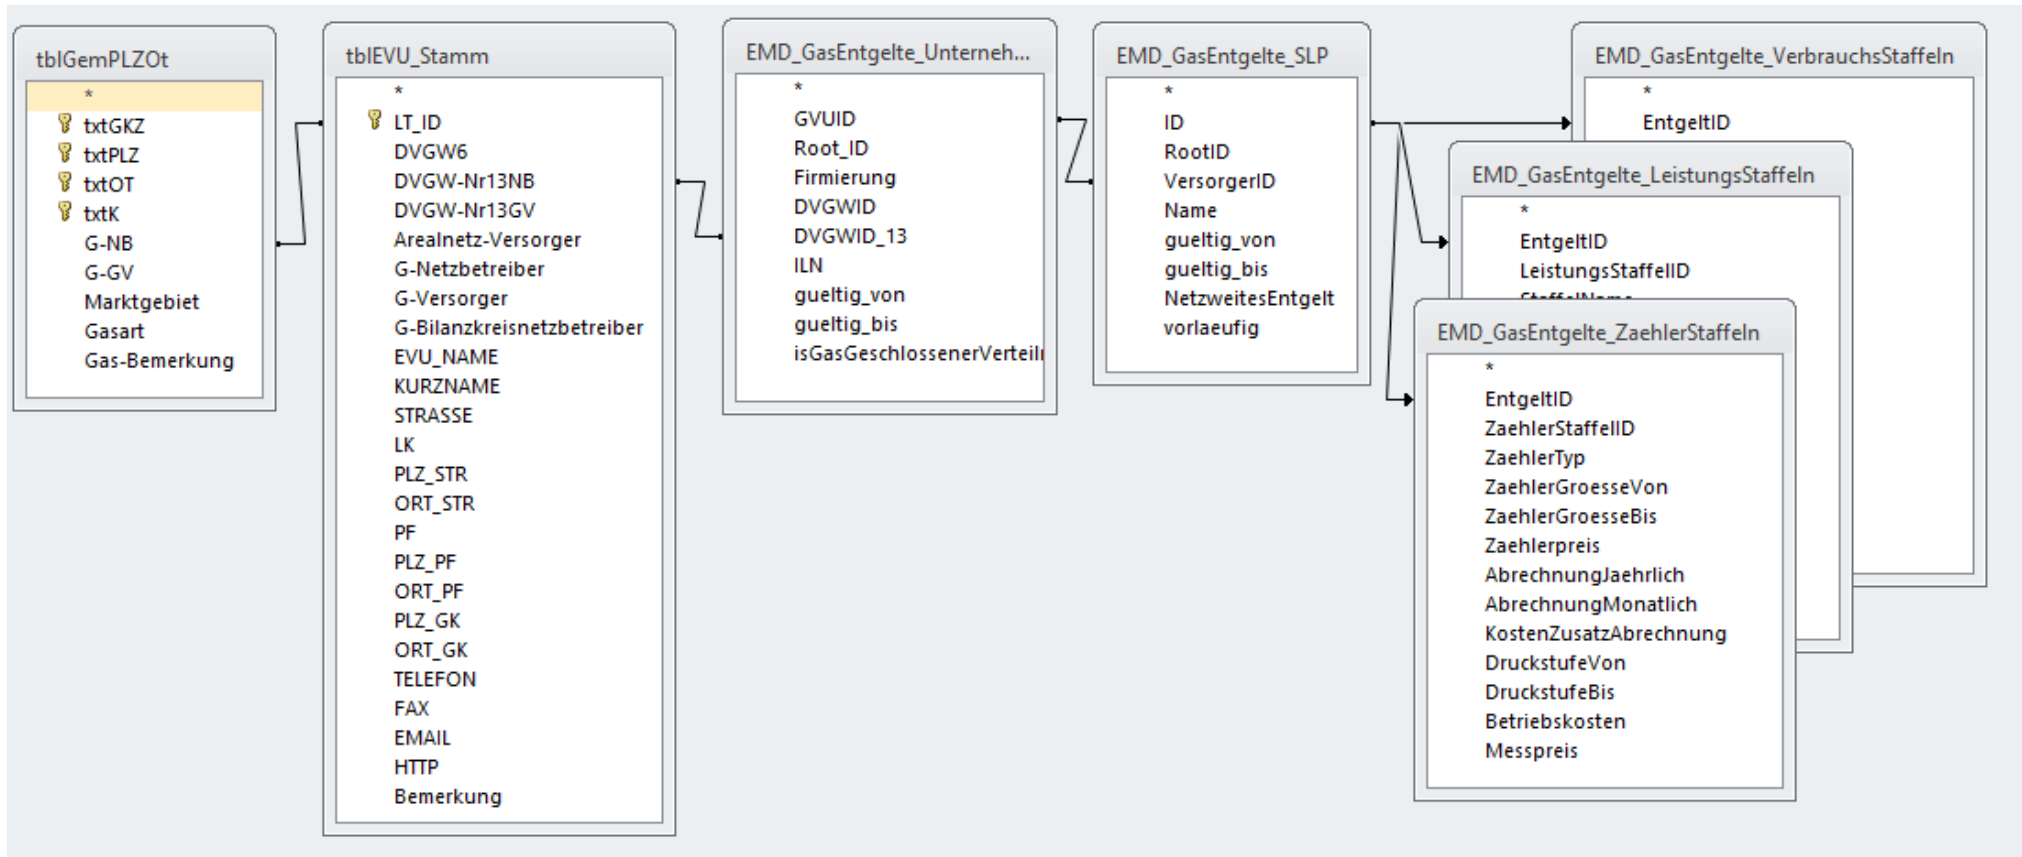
tblGemPLZOt
*
txtGKZ
txtPLZ
txtOT
txtK
G-NB
G-GV
Marktgebiet
Gasart
Gas-Bemerkung

tblEVU_Stamm
*
LT_ID
DVGW6
DVGW-Nr13NB
DVGW-Nr13GV
Arealnetz-Versorger
G-Netzbetreiber
G-Versorger
G-Bilanzkreisnetzbetreiber
EVU_NAME
KURZNAME
STRASSE
LK
PLZ_STR
ORT_STR
PF
PLZ_PF
ORT_PF
PLZ_GK
ORT_GK
TELEFON
FAX
EMAIL
HTTP
Bemerkung

EMD_GasEntgelte_Unterneh...
*
GVUID
Root_ID
Firmierung
DVGWID
DVGWID_13
ILN
gueltig_von
gueltig_bis
isGasGeschlossenerVerteil

EMD_GasEntgelte_SLP
*
ID
RootID
VersorgerID
Name
gueltig_von
gueltig_bis
NetzweitesEntgelt
vorlaeufig

EMD_GasEntgelte_VerbrauchsStaffeln
*
EntgeltID

EMD_GasEntgelte_LeistungsStaffeln
*
EntgeltID
LeistungsStaffelID
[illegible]

EMD_GasEntgelte_ZaehlerStaffeln
*
EntgeltID
ZaehlerStaffelID
ZaehlerTyp
ZaehlerGroesseVon
ZaehlerGroesseBis
Zaehlerpreis
AbrechnungJaehrlich
AbrechnungMonatlich
KostenZusatzAbrechnung
DruckstufeVon
DruckstufeBis
Betriebskosten
Messpreis